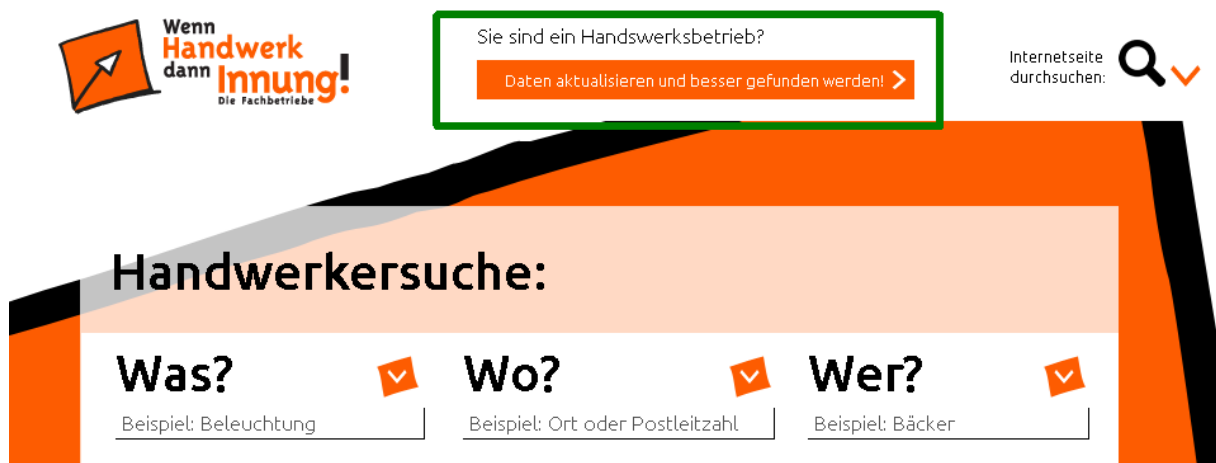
Wenn Handwerk dann Innung!
Die Fachbetriebe

Sie sind ein Handswerksbetrieb?

Daten aktualisieren und besser gefunden werden!

Internetseite durchsuchen:

Handwerkersuche:

Was?

Beispiel: Beleuchtung

Wo?

Beispiel: Ort oder Postleitzahl

Wer?

Beispiel: Bäcker